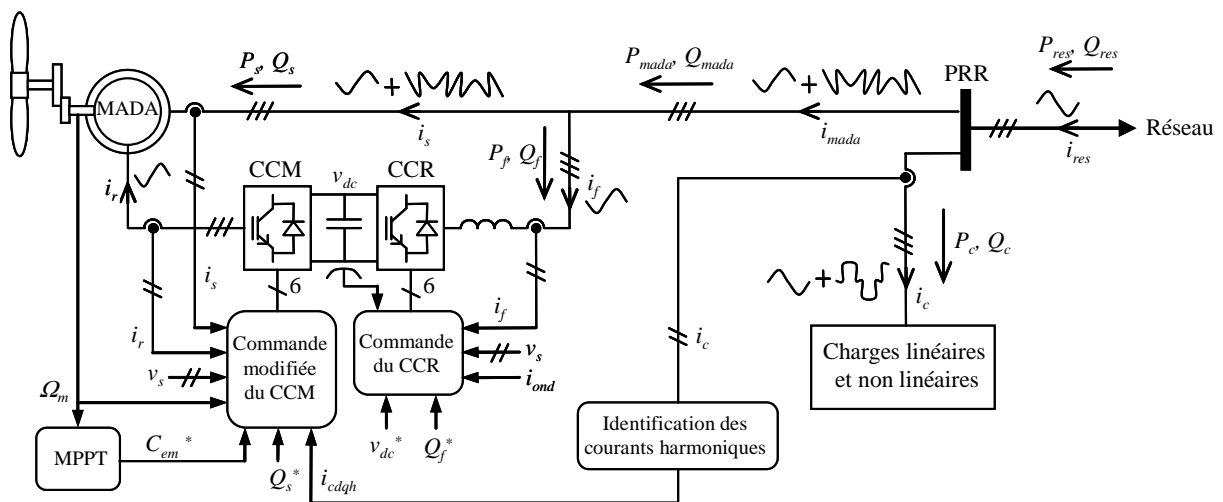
$P_s, Q_s$

$P_{mada}, Q_{mada}$

$P_{res}, Q_{res}$

PRR

MADA

Réseau

$i_s$

$i_{mada}$

$i_{res}$

$P_f, Q_f$

$i_f$

$i_r$

CCM

$v_{dc}$

CCR

$P_c, Q_c$

$i_s$

6

6

$i_f$

$i_c$

$i_r$

Commande modifiée du CCM

Commande du CCR

$v_s$

$i_{ond}$

$i_c$

Charges linéaires et non linéaires

$\Omega_m$

$v_s$

MPPT

$C_{em}{}^*$

$Q_s{}^*$

$i_{cdqh}$

$v_{dc}{}^*$

$Q_f{}^*$

Identification des courants harmoniques